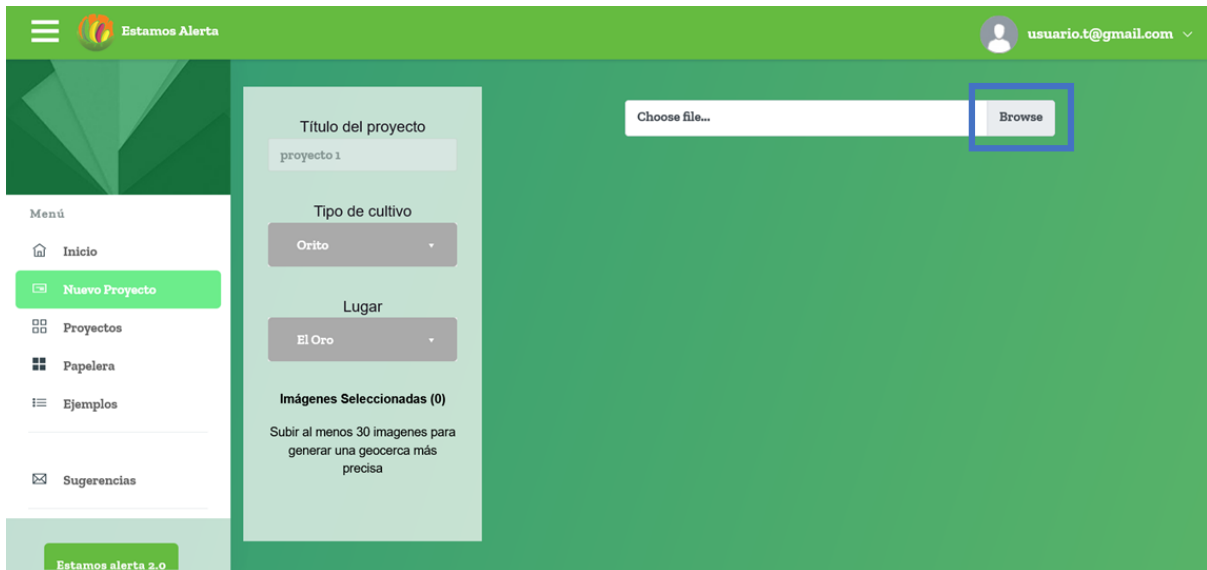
Estamos Alerta

usuario.t@gmail.com

Menú

Inicio

Nuevo Proyecto

Proyectos

Papelera

Ejemplos

Sugerencias

Estamos alerta 2.0

Título del proyecto

proyecto 1

Tipo de cultivo

Orito

Lugar

El Oro

Imágenes Seleccionadas (0)

Subir al menos 30 imagenes para generar una geocerca más precisa

Choose file...

Browse